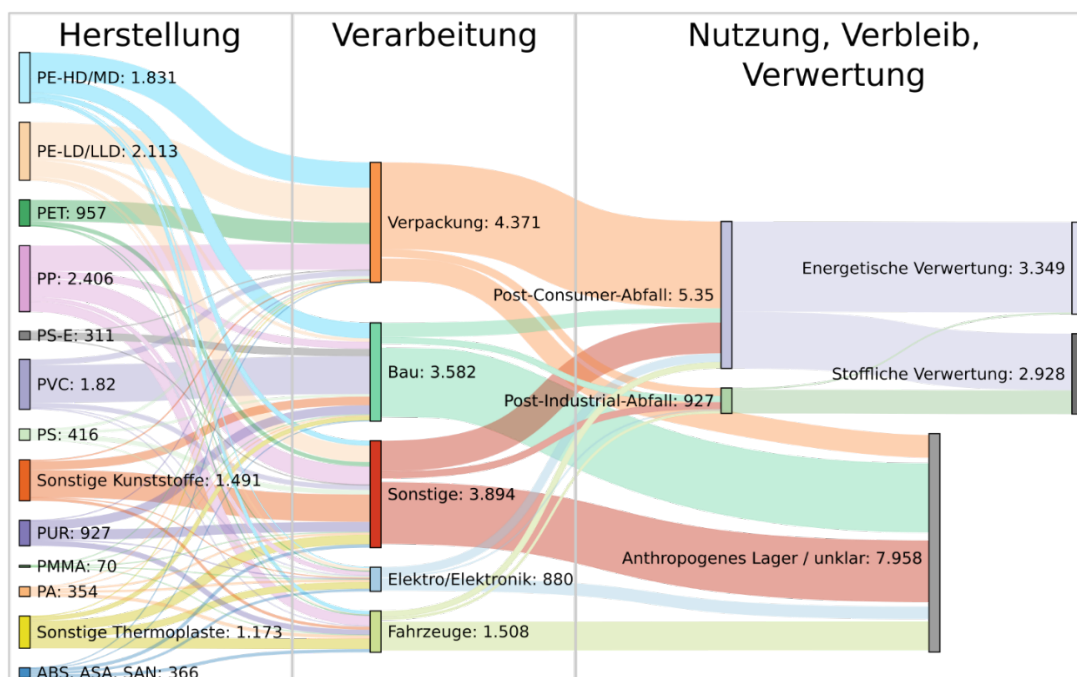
Herstellung

Verarbeitung

Nutzung, Verbleib, Verwertung

PE-HD/MD: 1.831

PE-LD/LLD: 2.113

PET: 957

PP: 2.406

PS-E: 311

PVC: 1.82

PS: 416

Sonstige Kunststoffe: 1.491

PUR: 927

PMMA: 70

PA: 354

Sonstige Thermoplaste: 1.173

ABS, ASA, SAN: 366

Verpackung: 4.371

Bau: 3.582

Sonstige: 3.894

Elektro/Elektronik: 880

Fahrzeuge: 1.508

Post-Consumer-Abfall: 5.35

Post-Industrial-Abfall: 927

Energetische Verwertung: 3.349

Stoffliche Verwertung: 2.928

Anthropogenes Lager / unklar: 7.958